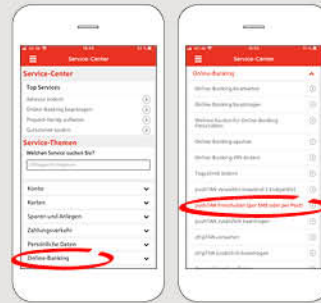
Service-Center

Service-Center

Top Services

Adresse ändern

Online-Banking beantragen

Prepaid-Handy aufladen

Kontoauszüge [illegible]

Service-Themen

Welchen Service suchen Sie?

Konto

Karten

Sparen und Anlegen

Zahlungsverkehr

Persönliche Daten

Online-Banking

Service-Center

Online-Banking

Online-Banking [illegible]

Online-Banking beantragen

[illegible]

Online-Banking sperren

Online-Banking PIN ändern

Tageslimit ändern

pushTAN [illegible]

pushTAN freischalten (per SMS oder per Post)

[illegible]

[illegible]

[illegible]